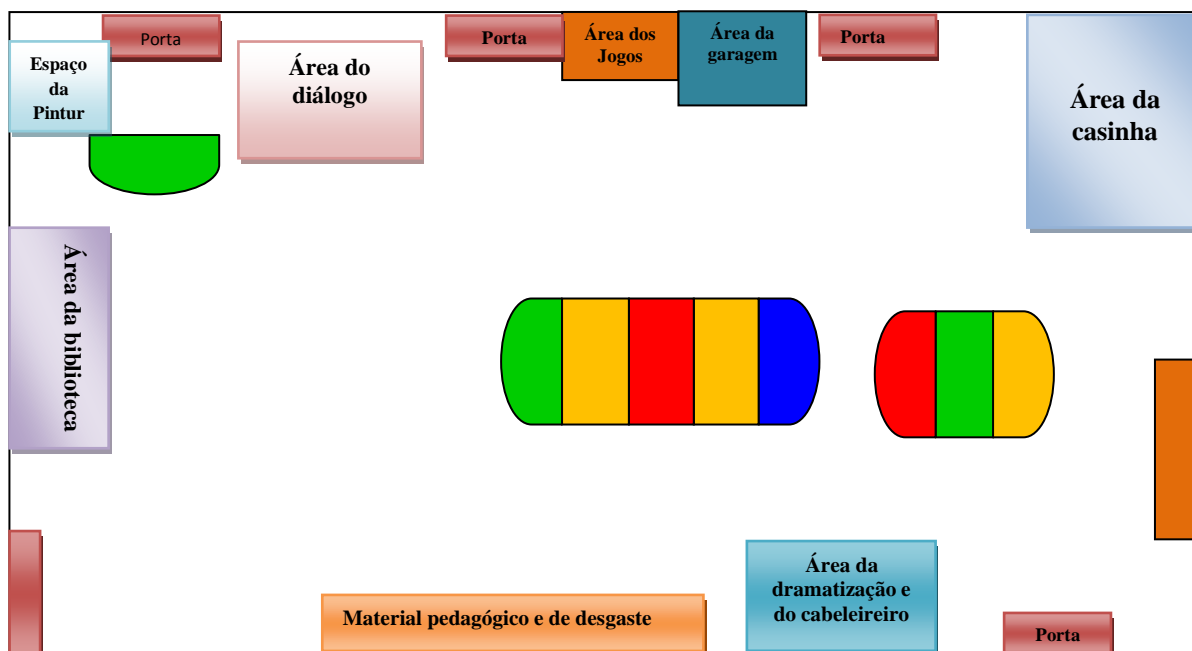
Porta

Espaço da Pintur

Área do diálogo

Porta

Área dos Jogos

Área da garagem

Porta

Área da casinha

Área da biblioteca

Área da dramatização e do cabeleireiro

Material pedagógico e de desgaste

Porta